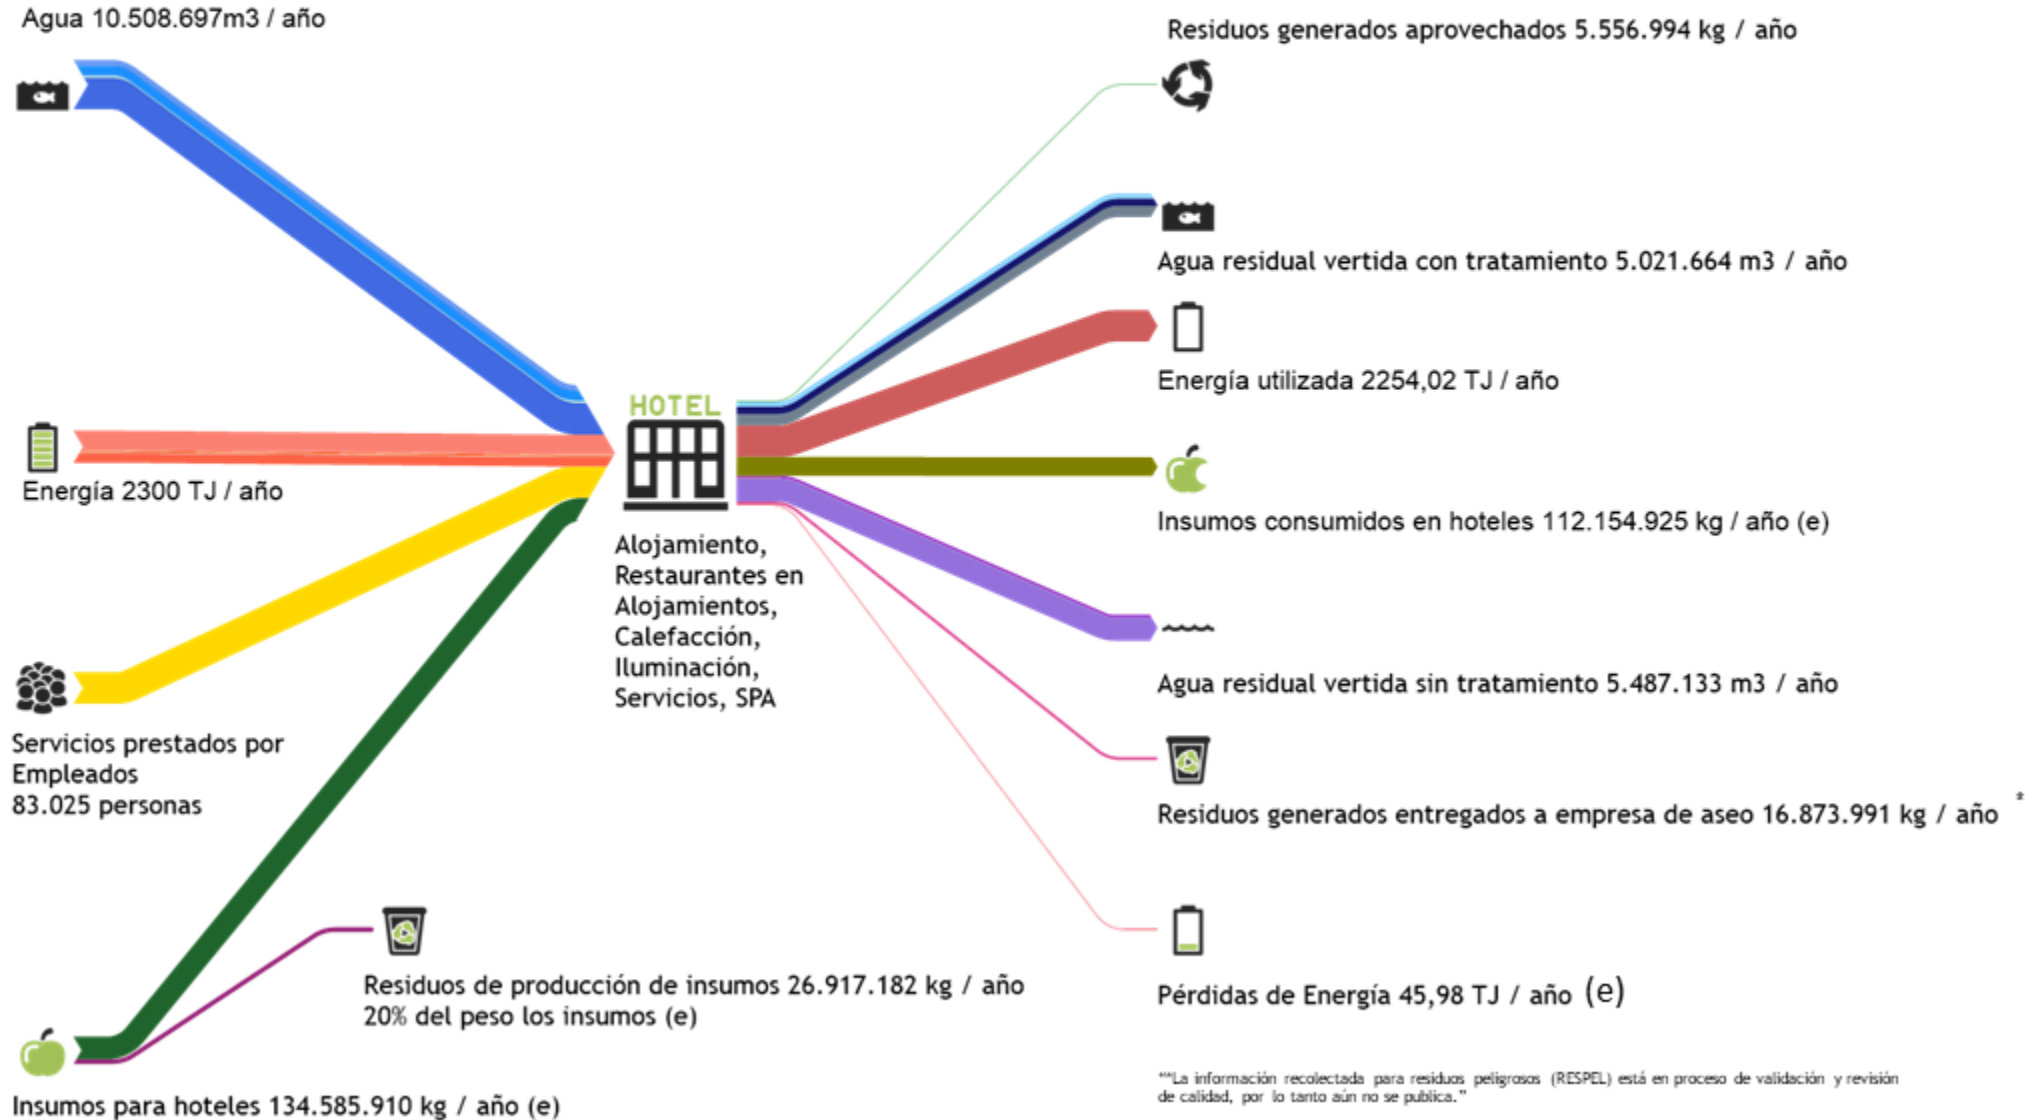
Agua 10.508.697m3 / año

Energía 2300 TJ / año

Servicios prestados por Empleados 83.025 personas

Residuos de producción de insumos 26.917.182 kg / año 20% del peso los insumos (e)

Insumos para hoteles 134.585.910 kg / año (e)

HOTEL

Alojamiento, Restaurantes en Alojamientos, Calefacción, Iluminación, Servicios, SPA

Residuos generados aprovechados 5.556.994 kg / año

Agua residual vertida con tratamiento 5.021.664 m3 / año

Energía utilizada 2254,02 TJ / año

Insumos consumidos en hoteles 112.154.925 kg / año (e)

Agua residual vertida sin tratamiento 5.487.133 m3 / año

Residuos generados entregados a empresa de aseo 16.873.991 kg / año *

Pérdidas de Energía 45,98 TJ / año (e)

*"La información recolectada para residuos peligrosos (RESPEL) está en proceso de validación y revisión de calidad, por lo tanto aún no se publica."